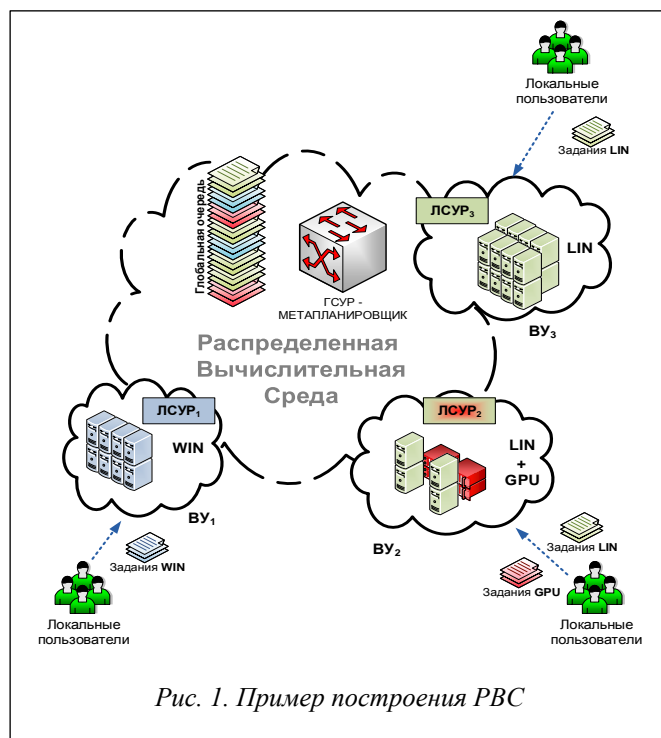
Локальные пользователи

Задания LIN

Глобальная очередь

ЛСУР$_3$

LIN

ГСУР - МЕТАПЛАНИРОВЩИК

ВУ$_3$

Распределенная Вычислительная Среда

ЛСУР$_1$

WIN

ЛСУР$_2$

LIN + GPU

ВУ$_1$

ВУ$_2$

Задания WIN

Задания LIN

Задания GPU

Локальные пользователи

Локальные пользователи

Рис. 1. Пример построения РВС